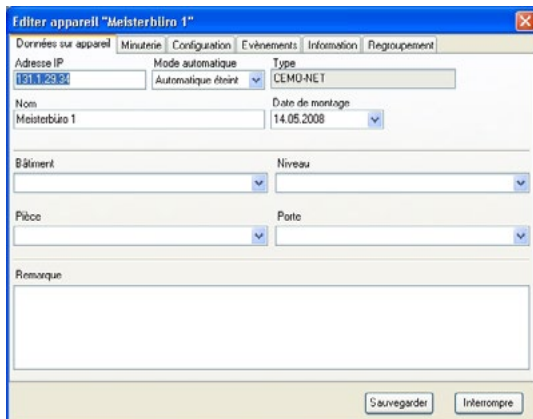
Editer appareil "Meisterbüro 1"

Données sur appareil | Minuterie | Configuration | Evènements | Information | Regroupement

Adresse IP
131.1.23.34

Mode automatique
Automatique éteint

Type
CEMO-NET

Nom
Meisterbüro 1

Date de montage
14.05.2008

Bâtiment

Niveau

Pièce

Porte

Remarque

Sauvegarder

Interrompre